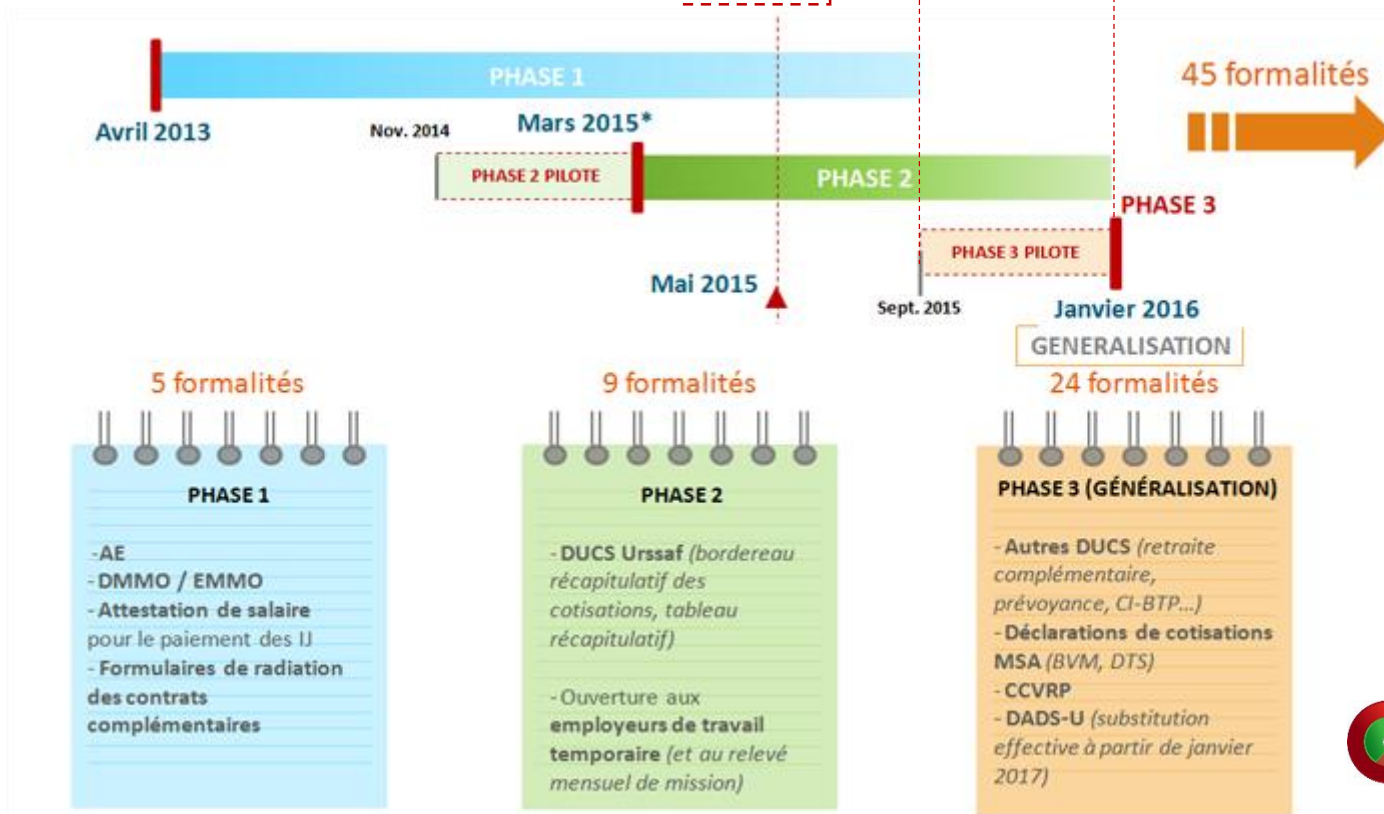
PHASE 1

45 formalités

Avril 2013

Nov. 2014

Mars 2015*

PHASE 2 PILOTE

PHASE 2

PHASE 3

PHASE 3 PILOTE

Mai 2015

Sept. 2015

Janvier 2016

GENERALISATION

5 formalités

9 formalités

24 formalités

PHASE 1

-AE
-DMMO / EMMO
-Attestation de salaire pour le paiement des IJ
-Formulaires de radiation des contrats complémentaires

PHASE 2

-DUCS Urssaf *(bordereau récapitulatif des cotisations, tableau récapitulatif)*

-Ouverture aux employeurs de travail temporaire *(et au relevé mensuel de mission)*

PHASE 3 (GÉNÉRALISATION)

-Autres DUCS *(retraite complémentaire, prévoyance, CI-BTP...)*
-Déclarations de cotisations MSA *(BVM, DTS)*
-CCVRP
-DADS-U *(substitution effective à partir de janvier 2017)*